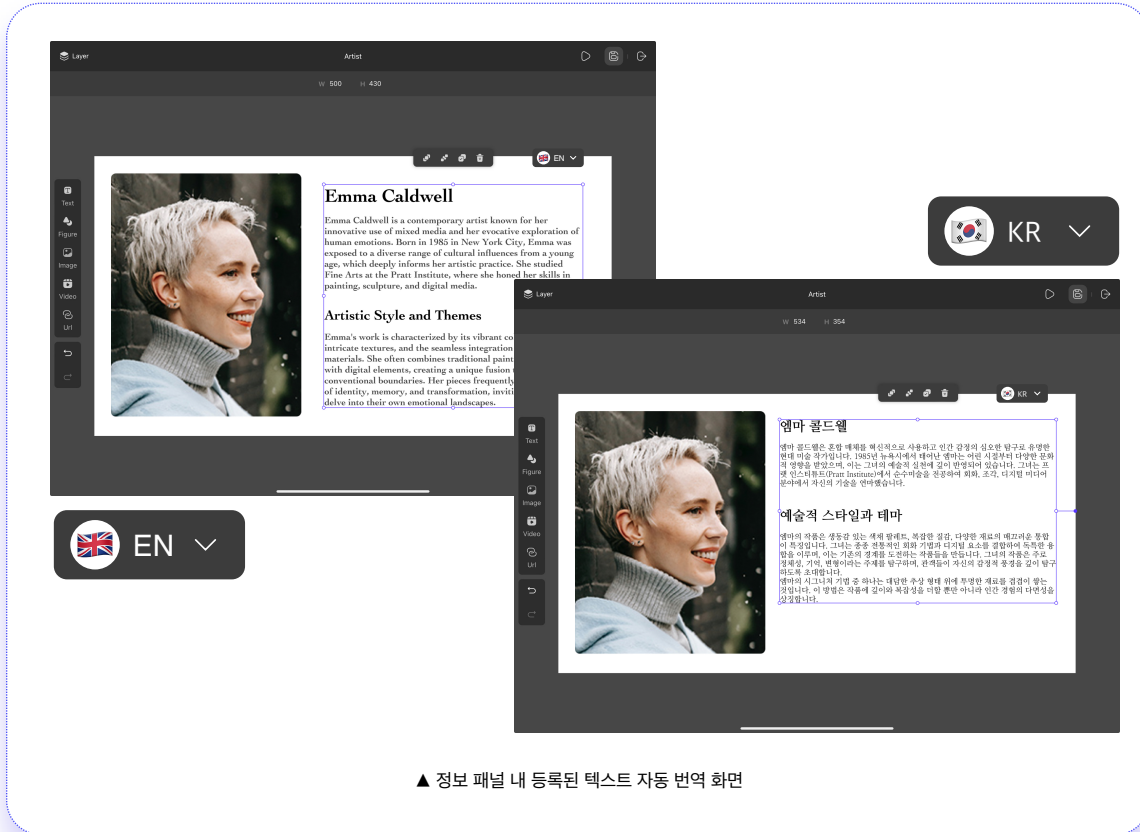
Layer

Artist

W 500 H 430

EN

Text
Figure
Image
Video
Url

Emma Caldwell

Emma Caldwell is a contemporary artist known for her innovative use of mixed media and her evocative exploration of human emotions. Born in 1985 in New York City, Emma was exposed to a diverse range of cultural influences from a young age, which deeply informs her artistic practice. She studied Fine Arts at the Pratt Institute, where she honed her skills in painting, sculpture, and digital media.

Artistic Style and Themes

Emma's work is characterized by its vibrant co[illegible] intricate textures, and the seamless integration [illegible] materials. She often combines traditional paint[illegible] with digital elements, creating a unique fusion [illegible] conventional boundaries. Her pieces frequently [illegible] of identity, memory, and transformation, inviti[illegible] delve into their own emotional landscapes.

EN

KR

Layer

Artist

W 534 H 354

KR

Text
Figure
Image
Video
Url

엠마 콜드웰

엠마 콜드웰은 혼합 매체를 혁신적으로 사용하고 인간 감정의 심오한 탐구로 유명한 현대 미술 작가입니다. 1985년 뉴욕시에서 태어난 엠마는 어린 시절부터 다양한 문화적 영향을 받았으며, 이는 그녀의 예술적 실천에 깊이 반영되어 있습니다. 그녀는 프랫 인스티튜트(Pratt Institute)에서 순수미술을 전공하여 회화, 조각, 디지털 미디어 분야에서 자신의 기술을 연마했습니다.

예술적 스타일과 테마

엠마의 작품은 생동감 있는 색채 팔레트, 복잡한 질감, 다양한 재료의 매끄러운 통합이 특징입니다. 그녀는 종종 전통적인 회화 기법과 디지털 요소를 결합하여 독특한 융합을 이루며, 이는 기존의 경계를 도전하는 작품들을 만듭니다. 그녀의 작품은 주로 정체성, 기억, 변형이라는 주제를 탐구하며, 관객들이 자신의 감정적 풍경을 깊이 탐구하도록 초대합니다.
엠마의 시그니처 기법 중 하나는 대담한 추상 형태 위에 투명한 재료를 겹겹이 쌓는 것입니다. 이 방법은 작품에 깊이와 복잡성을 더할 뿐만 아니라 인간 경험의 다면성을 상징합니다.

▲ 정보 패널 내 등록된 텍스트 자동 번역 화면